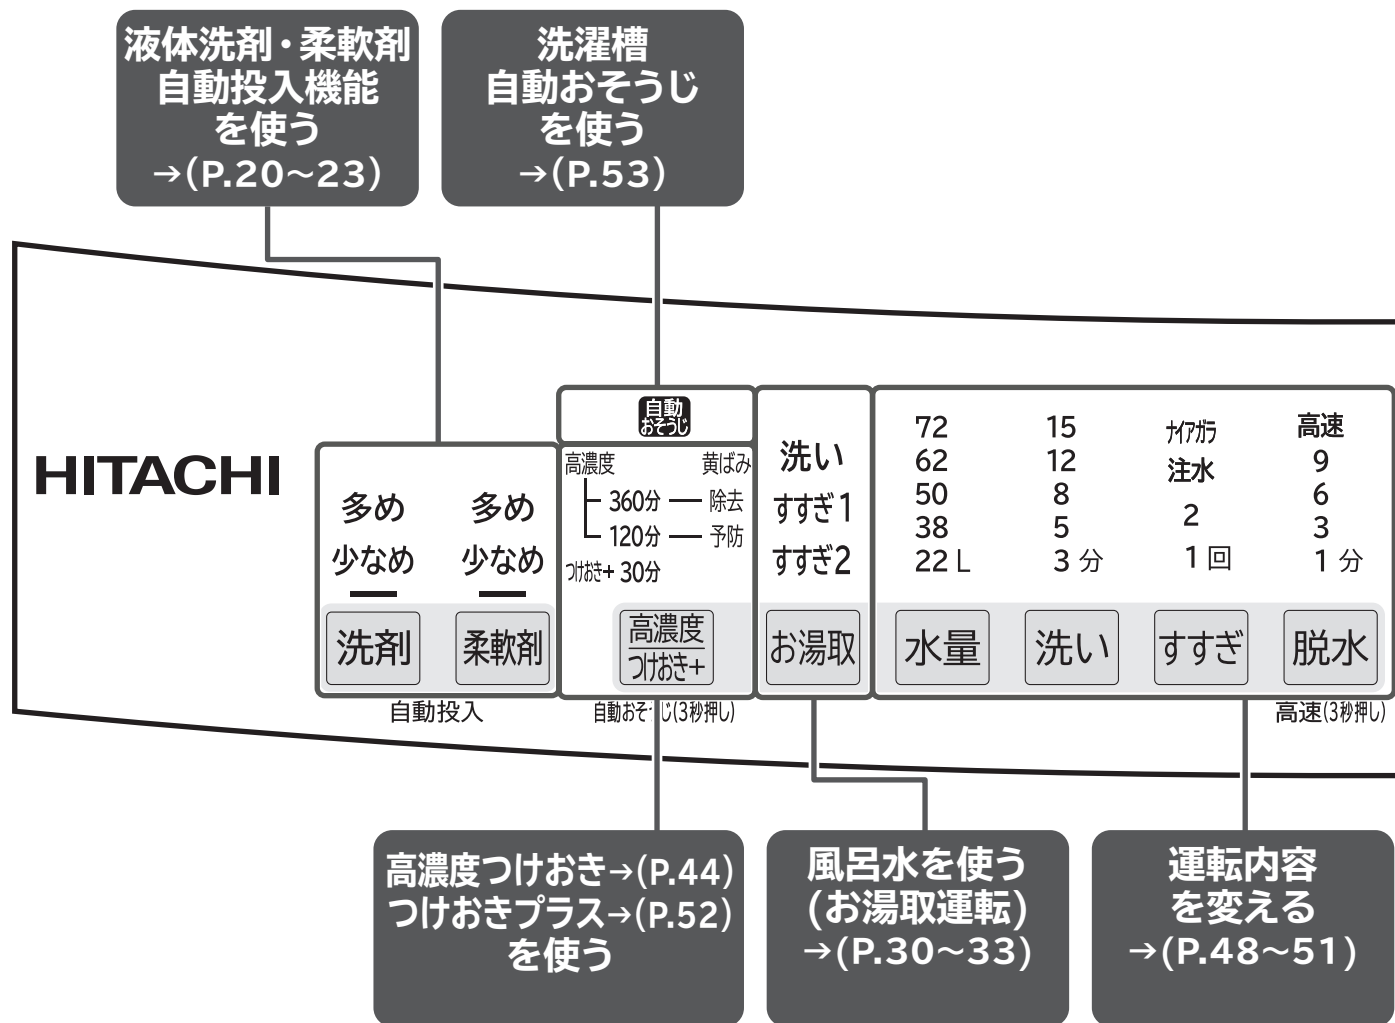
液体洗剤・柔軟剤
自動投入機能
を使う
→(P.20~23)

洗濯槽
自動おそうじ
を使う
→(P.53)

HITACHI

多め 多め
少なめ 少なめ
洗剤 柔軟剤
自動投入

自動
おそうじ
高濃度 黄ばみ
360分 — 除去
120分 — 予防
つけおき+ 30分
高濃度
つけおき+
自動おそうじ(3秒押し)

洗い
すすぎ1
すすぎ2
お湯取

| 72 | 15 | ナイアガラ | 高速 |
|---|---|---|---|
| 62 | 12 | 注水 | 9 |
| 50 | 8 | 2 | 6 |
| 38 | 5 | | 3 |
| 22 L | 3 分 | 1 回 | 1 分 |

水量 洗い すすぎ 脱水
高速(3秒押し)

高濃度つけおき→(P.44)
つけおきプラス→(P.52)
を使う

風呂水を使う
(お湯取運転)
→(P.30~33)

運転内容
を変える
→(P.48~51)